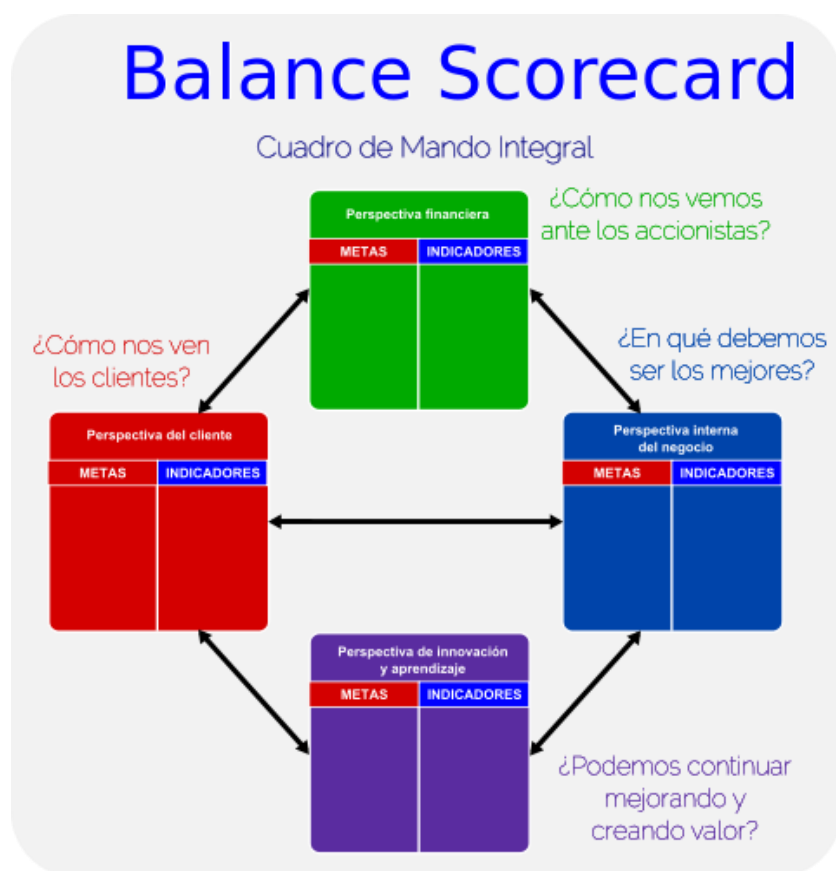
Balance Scorecard

Cuadro de Mando Integral

Perspectiva financiera

| METAS | INDICADORES |
|---|---|

¿Cómo nos vemos ante los accionistas?

¿Cómo nos ven los clientes?

¿En qué debemos ser los mejores?

Perspectiva del cliente

| METAS | INDICADORES |
|---|---|

Perspectiva interna del negocio

| METAS | INDICADORES |
|---|---|

Perspectiva de innovación y aprendizaje

| METAS | INDICADORES |
|---|---|

¿Podemos continuar mejorando y creando valor?